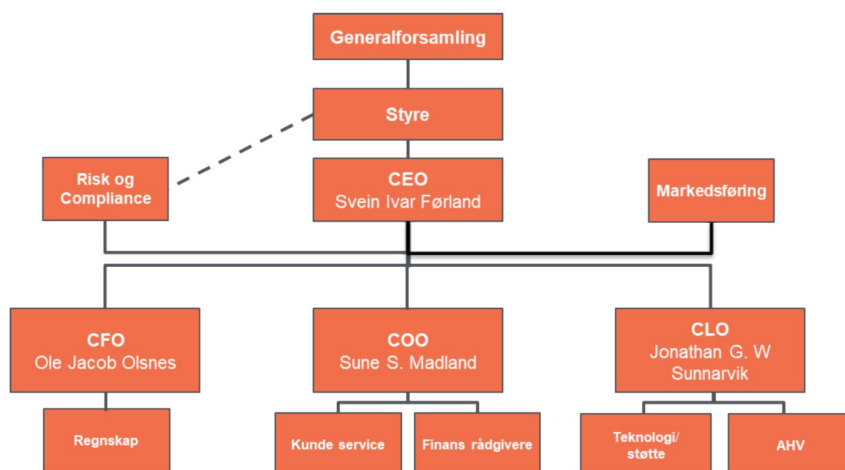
Generalforsamling

Styre

Risk og Compliance

CEO
Svein Ivar Førland

Markedsføring

CFO
Ole Jacob Olsnes

COO
Sune S. Madland

CLO
Jonathan G. W Sunnarvik

Regnskap

Kunde service

Finans rådgivere

Teknologi/ støtte

AHV